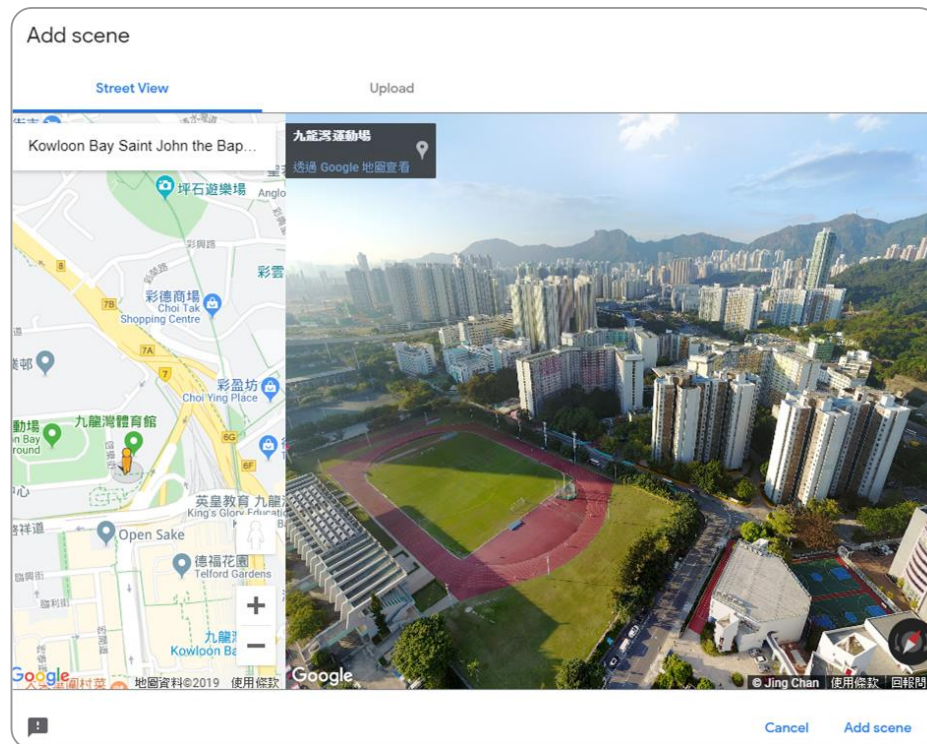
Add scene

Street View

Upload

Kowloon Bay Saint John the Bap...

九龍灣運動場

透過 Google 地圖查看

坪石遊樂場

Anglo

彩興路

彩雲

彩德商場
Choi Tak
Shopping Centre

8

7B

7A

7

郵

彩盈坊
Choi Ying Place

動場
n Bay
round

九龍灣體育館

6G

6F

心

英皇教育 九龍
King's Glory Education

祥道

Open Sake

德福花園
Telford Gardens

九龍
Kowloon Ba

Google

地圖資料©2019

使用條款

Google

© Jing Chan

使用條款

回報問

Cancel

Add scene